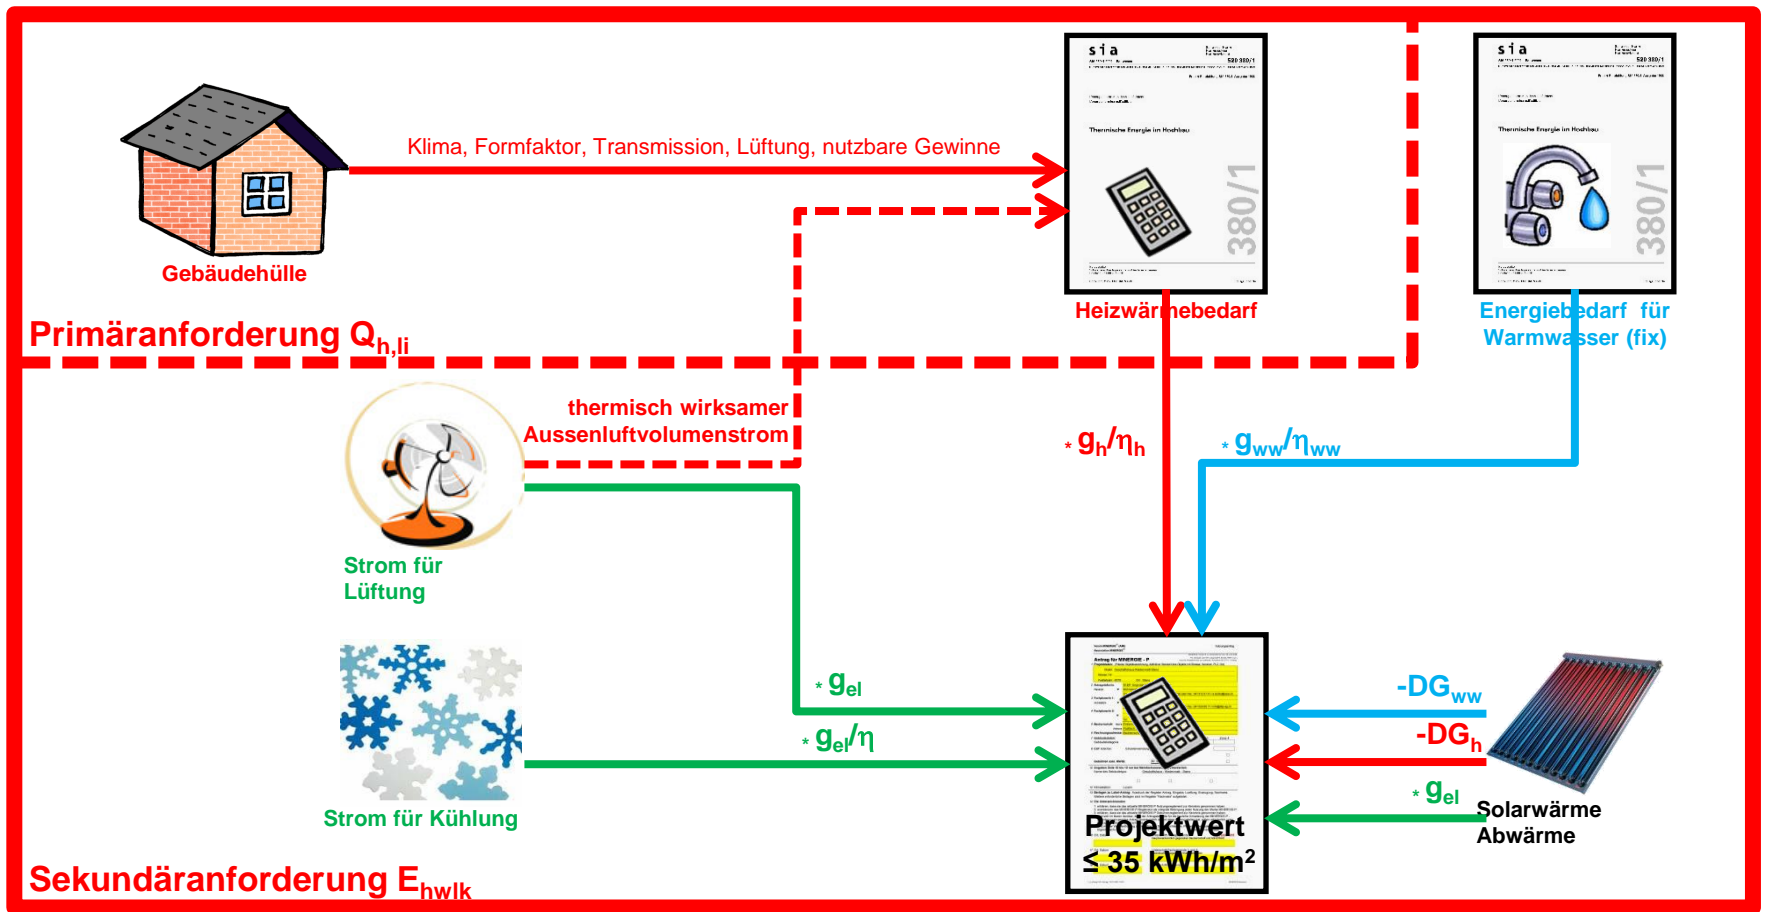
Klima, Formfaktor, Transmission, Lüftung, nutzbare Gewinne

Gebäudehülle

sia

Thermische Energie im Hochbau

380/1

Heizwärmebedarf

sia

Thermische Energie im Hochbau

380/1

Energiebedarf für Warmwasser (fix)

Primäranforderung $Q_{h,li}$

thermisch wirksamer Aussenluftvolumenstrom

* $g_h/\eta_h$

* $g_{ww}/\eta_{ww}$

Strom für Lüftung

* $g_{el}$

* $g_{el}/\eta$

Strom für Kühlung

-$DG_{ww}$

-$DG_h$

* $g_{el}$

Solarwärme
Abwärme

Projektwert
≤ 35 kWh/m$^2$

Sekundäranforderung $E_{hwlk}$